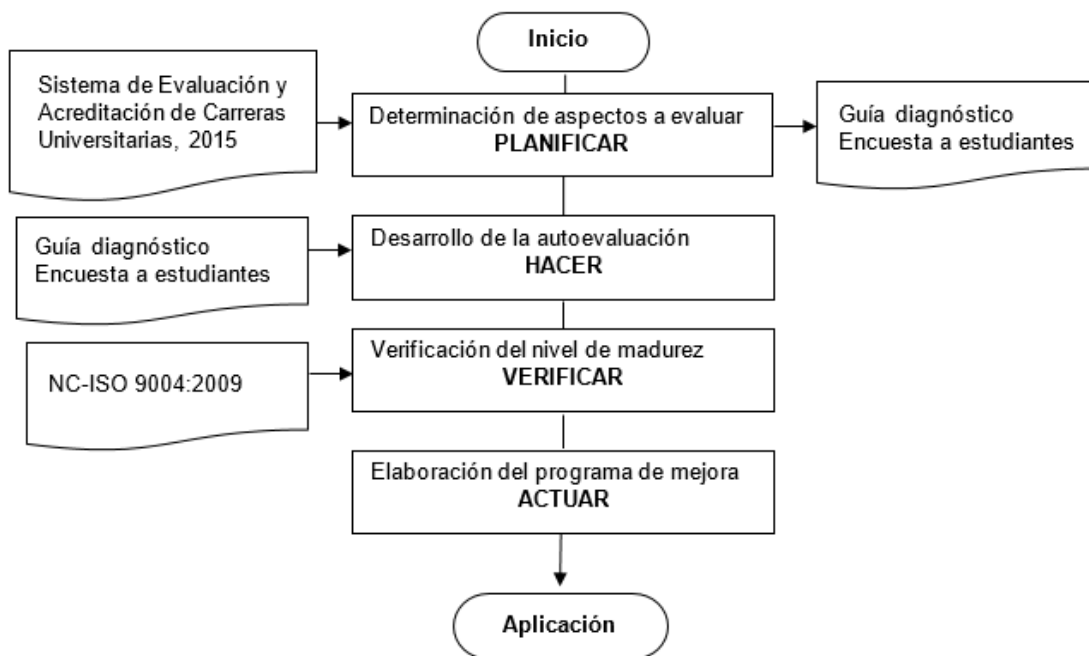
Inicio

Sistema de Evaluación y Acreditación de Carreras Universitarias, 2015

Determinación de aspectos a evaluar
PLANIFICAR

Guía diagnóstico
Encuesta a estudiantes

Guía diagnóstico
Encuesta a estudiantes

Desarrollo de la autoevaluación
HACER

NC-ISO 9004:2009

Verificación del nivel de madurez
VERIFICAR

Elaboración del programa de mejora
ACTUAR

Aplicación